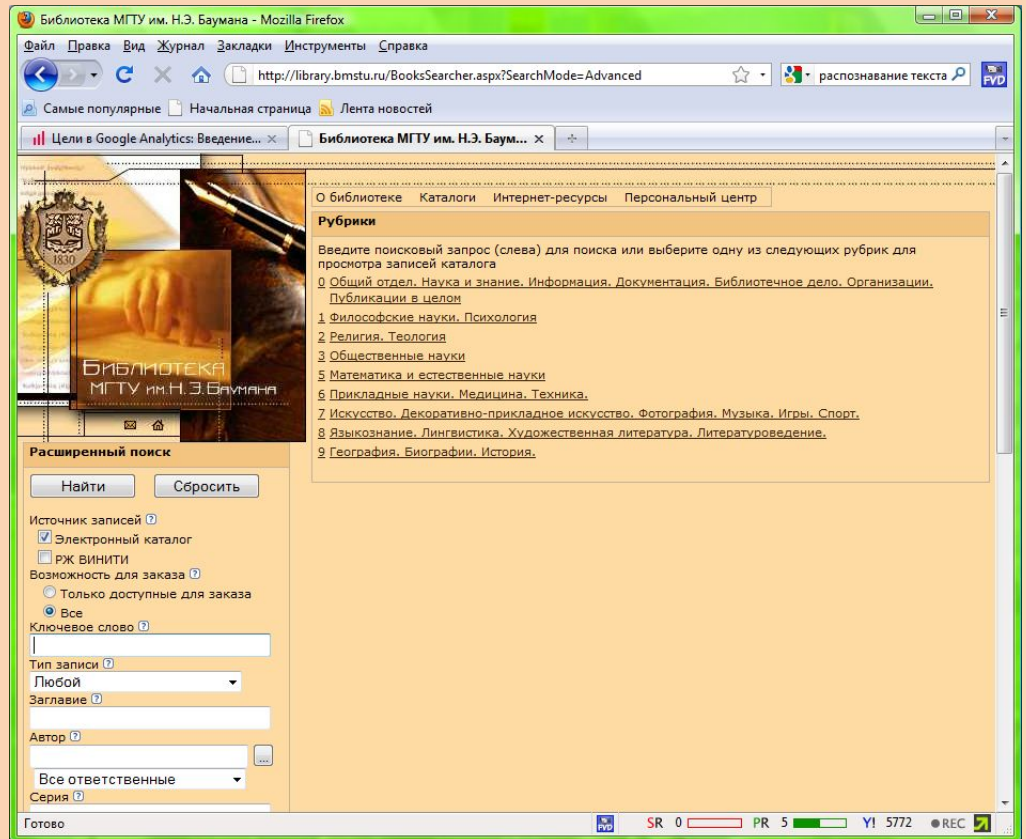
Библиотека МГТУ им. Н.Э. Баумана - Mozilla Firefox

Файл Правка Вид Журнал Закладки Инструменты Справка

http://library.bmstu.ru/BooksSearcher.aspx?SearchMode=Advanced

распознавание текста

FVD

Самые популярные Начальная страница Лента новостей

Цели в Google Analytics: Введение... ×

Библиотека МГТУ им. Н.Э. Баум... ×

1830

БИБЛИОТЕКА МГТУ им.Н.Э.Баумана

О библиотеке Каталоги Интернет-ресурсы Персональный центр

Рубрики

Введите поисковый запрос (слева) для поиска или выберите одну из следующих рубрик для просмотра записей каталога

0 Общий отдел. Наука и знание. Информация. Документация. Библиотечное дело. Организации. Публикации в целом

1 Философские науки. Психология

2 Религия. Теология

3 Общественные науки

5 Математика и естественные науки

6 Прикладные науки. Медицина. Техника.

7 Искусство. Декоративно-прикладное искусство. Фотография. Музыка. Игры. Спорт.

8 Языкознание. Лингвистика. Художественная литература. Литературоведение.

9 География. Биографии. История.

Расширенный поиск

Найти Сбросить

Источник записей ?

Электронный каталог

РЖ ВИНИТИ

Возможность для заказа ?

Только доступные для заказа

Все

Ключевое слово ?

Тип записи ?

Любой

Заглавие ?

Автор ?

...

Все ответственные

Серия ?

Готово

FVD SR 0 PR 5 Y! 5772 REC